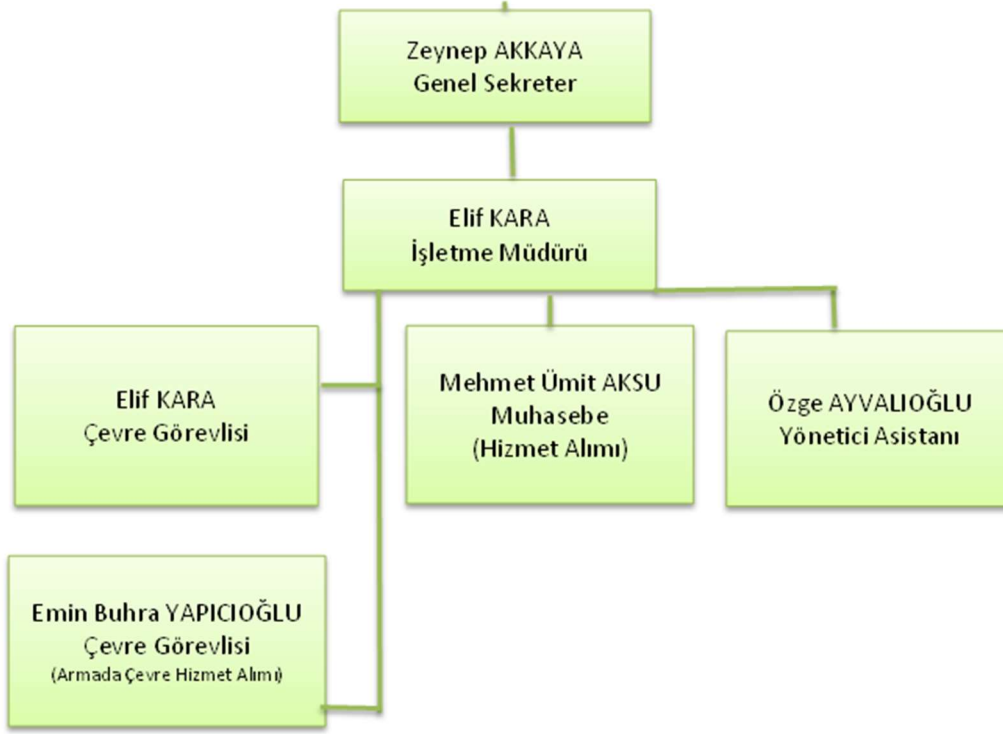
Zeynep AKKAYA
Genel Sekreter

Elif KARA
İşletme Müdürü

Elif KARA
Çevre Görevlisi

Mehmet Ümit AKSU
Muhasebe
(Hizmet Alımı)

Özge AYVALIOĞLU
Yönetici Asistanı

Emin Buhra YAPICIOĞLU
Çevre Görevlisi
(Armada Çevre Hizmet Alımı)